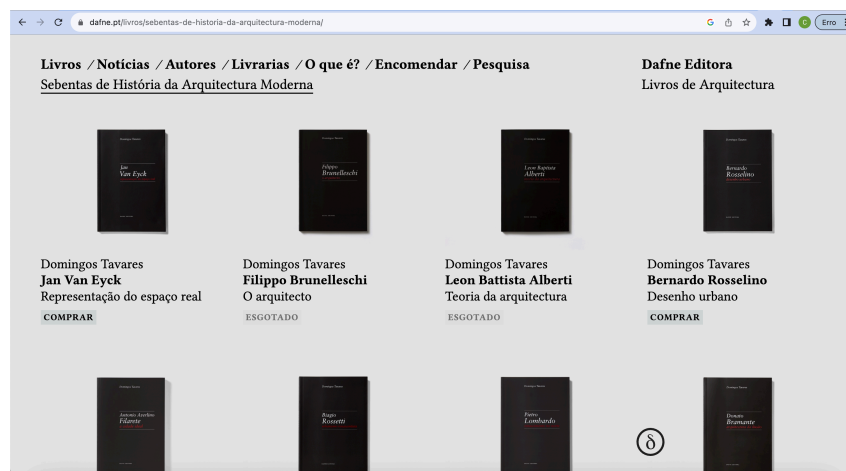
dafne.pt/livros/sebentas-de-historia-da-arquitectura-moderna/

Erro

Livros / Notícias / Autores / Livrarias / O que é? / Encomendar / Pesquisa
Sebentas de História da Arquitectura Moderna

Dafne Editora
Livros de Arquitectura

Domingos Tavares
Jan Van Eyck

Domingos Tavares
Filippo Brunelleschi

Domingos Tavares
Leon Battista Alberti

Domingos Tavares
Bernardo Rosselino

Domingos Tavares
Jan Van Eyck
Representação do espaço real
COMPRAR

Domingos Tavares
Filippo Brunelleschi
O arquitecto
ESGOTADO

Domingos Tavares
Leon Battista Alberti
Teoria da arquitectura
ESGOTADO

Domingos Tavares
Bernardo Rosselino
Desenho urbano
COMPRAR

Domingos Tavares
Antonio Averlino Filarete

Domingos Tavares
Biagio Rossetti

Domingos Tavares
Pietro Lombardo

Domingos Tavares
Donato Bramante

δ